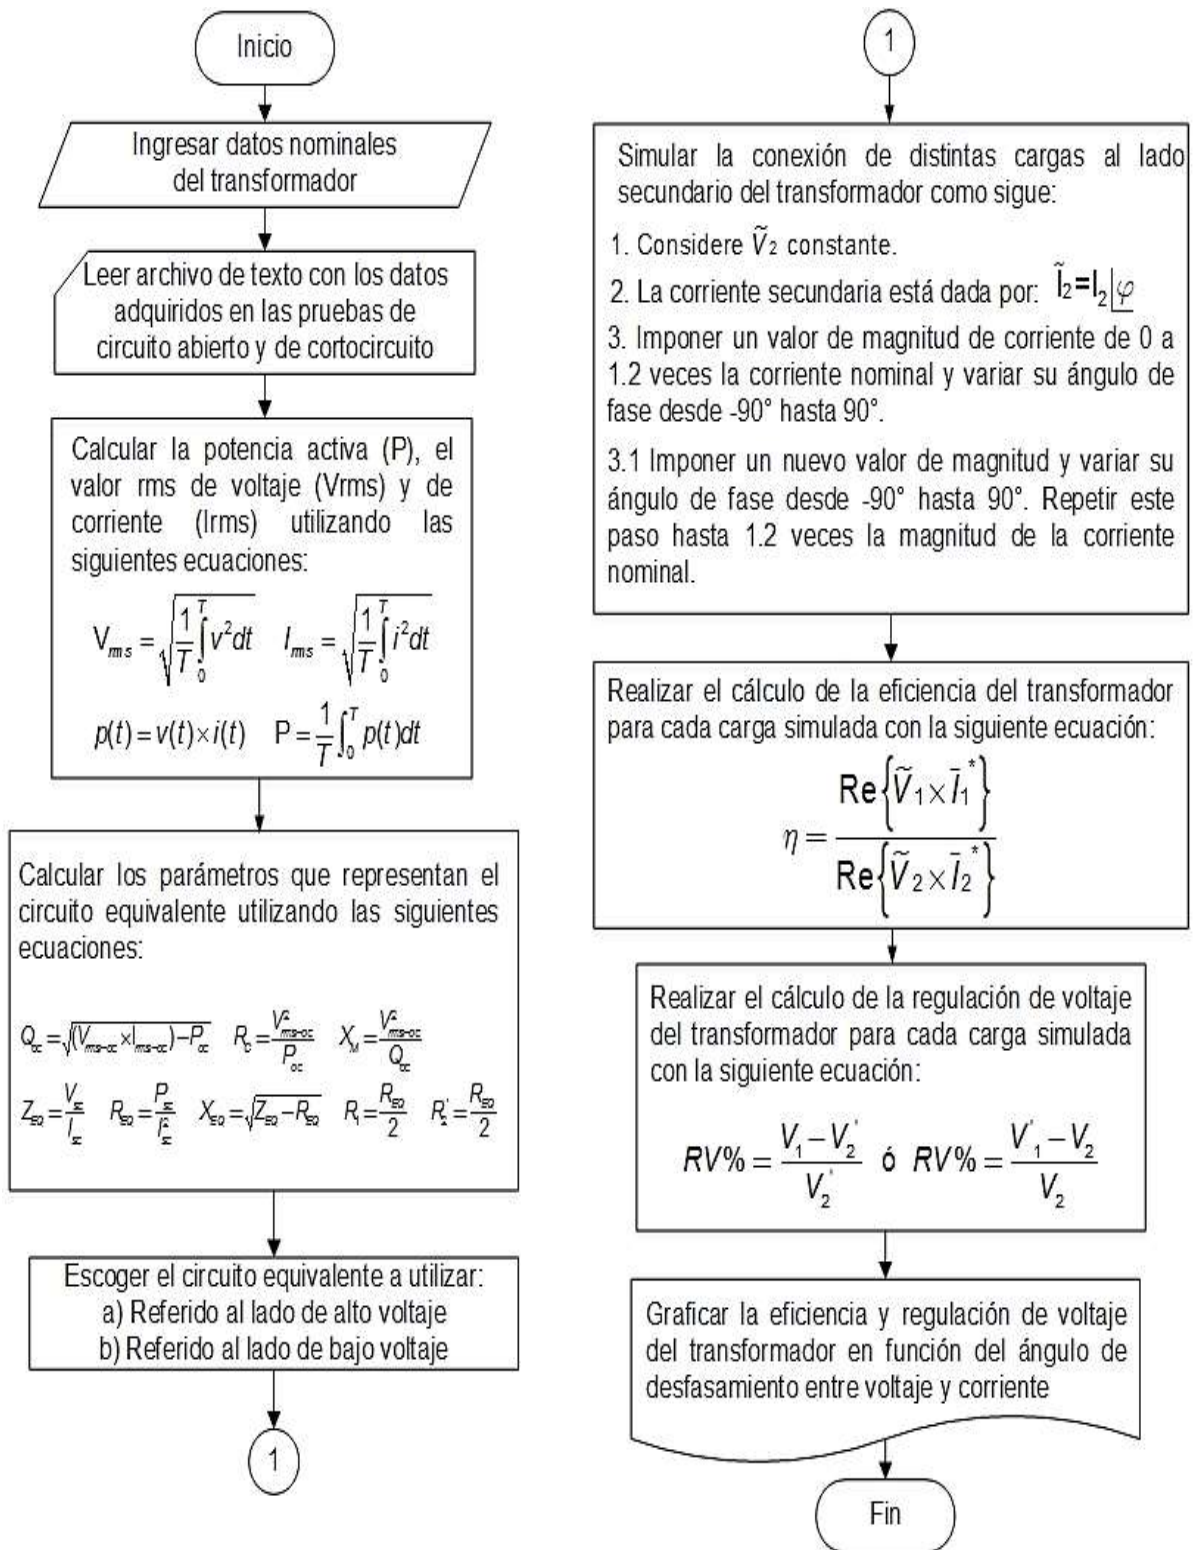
Inicio

Ingresar datos nominales del transformador

Leer archivo de texto con los datos adquiridos en las pruebas de circuito abierto y de cortocircuito

Calcular la potencia activa (P), el valor rms de voltaje (Vrms) y de corriente (Irms) utilizando las siguientes ecuaciones:

$V_{rms} = \sqrt{\frac{1}{T}\int_0^T v^2 dt}$ $I_{rms} = \sqrt{\frac{1}{T}\int_0^T i^2 dt}$

$p(t) = v(t) \times i(t)$ $P = \frac{1}{T}\int_0^T p(t)dt$

Calcular los parámetros que representan el circuito equivalente utilizando las siguientes ecuaciones:

$Q_{oc} = \sqrt{(V_{rms-oc} \times I_{rms-oc}) - P_{oc}}$ $R_c = \frac{V_{rms-oc}^2}{P_{oc}}$ $X_M = \frac{V_{rms-oc}^2}{Q_{oc}}$

$Z_{EQ} = \frac{V_{sc}}{I_{sc}}$ $R_{EQ} = \frac{P_{sc}}{I_{sc}^2}$ $X_{EQ} = \sqrt{Z_{EQ} - R_{EQ}}$ $R_1 = \frac{R_{EQ}}{2}$ $R_2' = \frac{R_{EQ}}{2}$

Escoger el circuito equivalente a utilizar:
a) Referido al lado de alto voltaje
b) Referido al lado de bajo voltaje

1

1

Simular la conexión de distintas cargas al lado secundario del transformador como sigue:

1. Considere $\widetilde{V}_2$ constante.

2. La corriente secundaria está dada por: $\widetilde{I}_2 = I_2 \angle \varphi$

3. Imponer un valor de magnitud de corriente de 0 a 1.2 veces la corriente nominal y variar su ángulo de fase desde -90° hasta 90°.

3.1 Imponer un nuevo valor de magnitud y variar su ángulo de fase desde -90° hasta 90°. Repetir este paso hasta 1.2 veces la magnitud de la corriente nominal.

Realizar el cálculo de la eficiencia del transformador para cada carga simulada con la siguiente ecuación:

$\eta = \frac{Re\left\{\widetilde{V}_1 \times \bar{I}_1^*\right\}}{Re\left\{\widetilde{V}_2 \times \bar{I}_2^*\right\}}$

Realizar el cálculo de la regulación de voltaje del transformador para cada carga simulada con la siguiente ecuación:

$RV\% = \frac{V_1 - V_2'}{V_2'}$ ó $RV\% = \frac{V_1' - V_2}{V_2}$

Graficar la eficiencia y regulación de voltaje del transformador en función del ángulo de desfasamiento entre voltaje y corriente

Fin